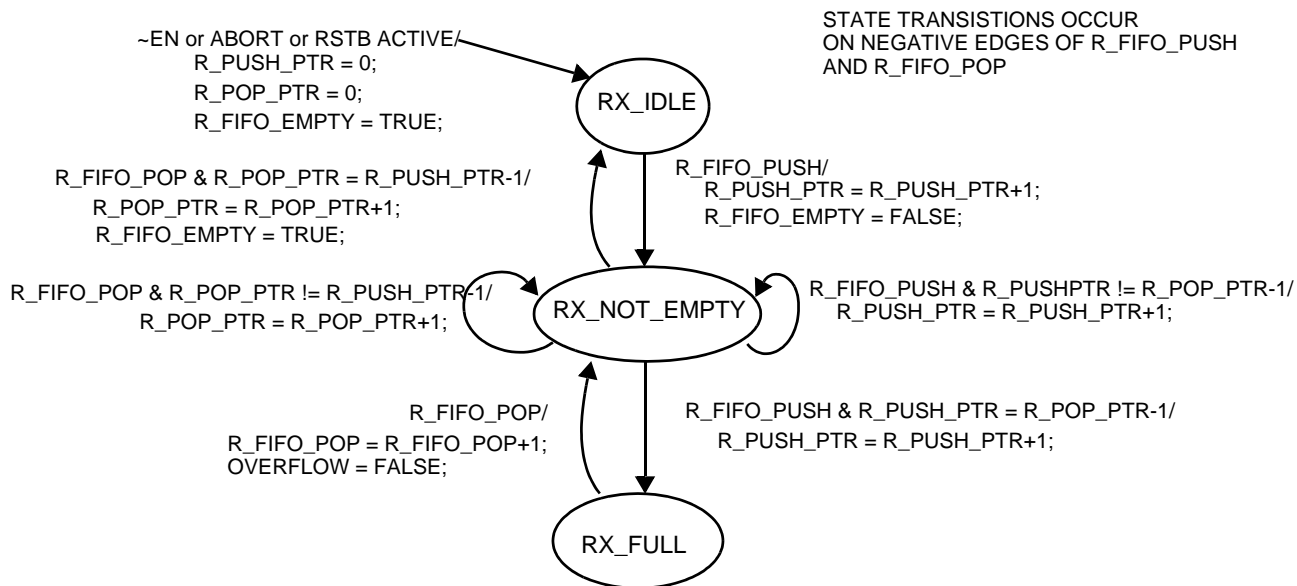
~EN or ABORT or RSTB ACTIVE/
R_PUSH_PTR = 0;
R_POP_PTR = 0;
R_FIFO_EMPTY = TRUE;

STATE TRANSISTIONS OCCUR ON NEGATIVE EDGES OF R_FIFO_PUSH AND R_FIFO_POP

RX_IDLE

R_FIFO_POP & R_POP_PTR = R_PUSH_PTR-1/
R_POP_PTR = R_POP_PTR+1;
R_FIFO_EMPTY = TRUE;

R_FIFO_PUSH/
R_PUSH_PTR = R_PUSH_PTR+1;
R_FIFO_EMPTY = FALSE;

R_FIFO_POP & R_POP_PTR != R_PUSH_PTR-1/
R_POP_PTR = R_POP_PTR+1;

RX_NOT_EMPTY

R_FIFO_PUSH & R_PUSHPTR != R_POP_PTR-1/
R_PUSH_PTR = R_PUSH_PTR+1;

R_FIFO_POP/
R_FIFO_POP = R_FIFO_POP+1;
OVERFLOW = FALSE;

R_FIFO_PUSH & R_PUSH_PTR = R_POP_PTR-1/
R_PUSH_PTR = R_PUSH_PTR+1;

RX_FULL